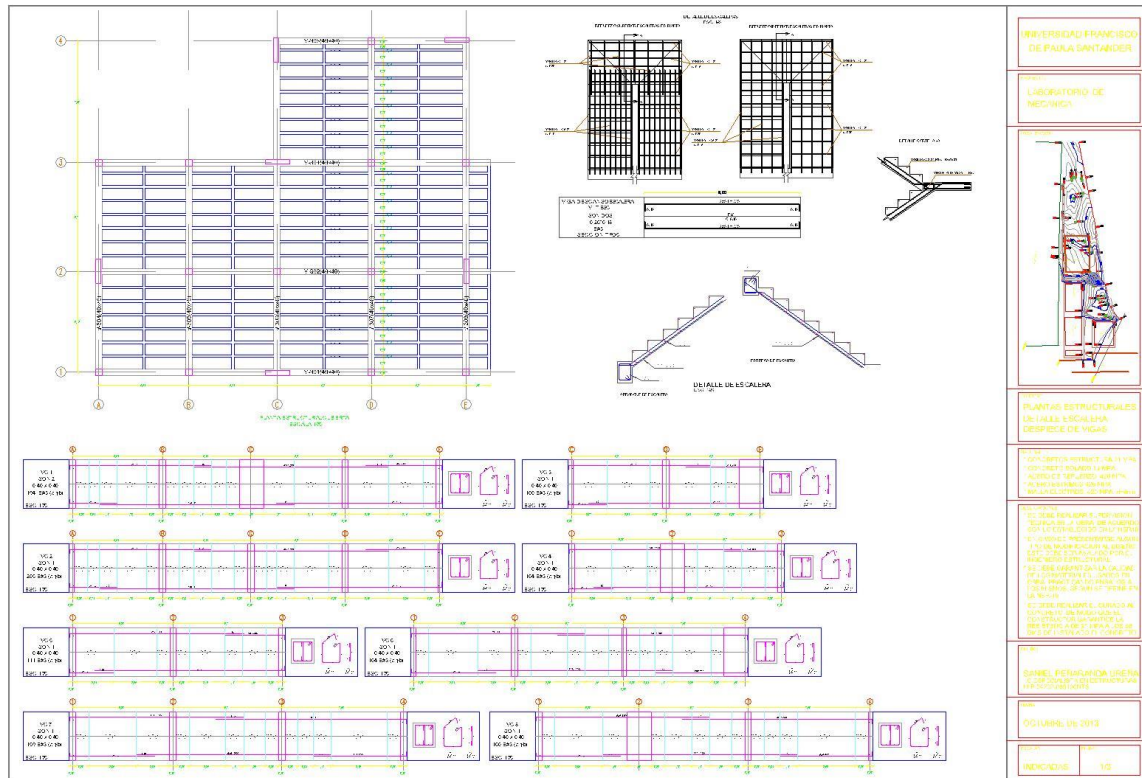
UNIVERSIDAD FRANCISCO DE PAULA SANTANDER

LABORATORIO DE MECANICA

PLANTAS ESTRUCTURALES DETALLES ESCALERA DESPIECE DE VIGAS

DANIEL PEÑARANDA URENA

OCTUBRE DE 2013

INDICADA

1/2

4
3
2
1
A
B
C
D
E

V 4(0.40×0.40)
V 3(0.40×0.40)
V 2(0.40×0.40)
V 1(0.40×0.40)

PLANTA ESTRUCTURAL CUBIERTA

DETALLE DE ESCALERA

CORTE A-A

VIGA DESCANSO ESCALERA

VG 1
ZON 1
0.40 x 0.40

VG 2
ZON 1
0.40 x 0.40

VG 3
ZON 1
0.40 x 0.40

VG 4
ZON 1
0.40 x 0.40

VG 5
ZON 1
0.40 x 0.40

VG 6
ZON 1
0.40 x 0.40

VG 7
ZON 1
0.40 x 0.40

VG 8
ZON 1
0.40 x 0.40

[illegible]